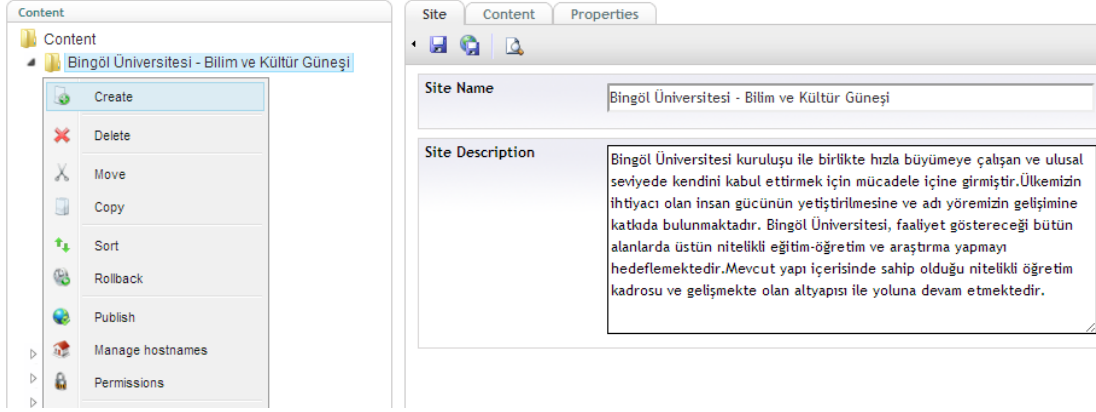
Content

Content

Bingöl Üniversitesi - Bilim ve Kültür Güneşi

Create

Delete

Move

Copy

Sort

Rollback

Publish

Manage hostnames

Permissions

Site | Content | Properties

Site Name

Bingöl Üniversitesi - Bilim ve Kültür Güneşi

Site Description

Bingöl Üniversitesi kuruluşu ile birlikte hızla büyümeye çalışan ve ulusal seviyede kendini kabul ettirmek için mücadele içine girmiştir.Ülkemizin ihtiyacı olan insan gücünün yetiştirilmesine ve adı yöremizin gelişimine katkıda bulunmaktadır. Bingöl Üniversitesi, faaliyet göstereceği bütün alanlarda üstün nitelikli eğitim-öğretim ve araştırma yapmayı hedeflemektedir.Mevcut yapı içerisinde sahip olduğu nitelikli öğretim kadrosu ve gelişmekte olan altyapısı ile yoluna devam etmektedir.